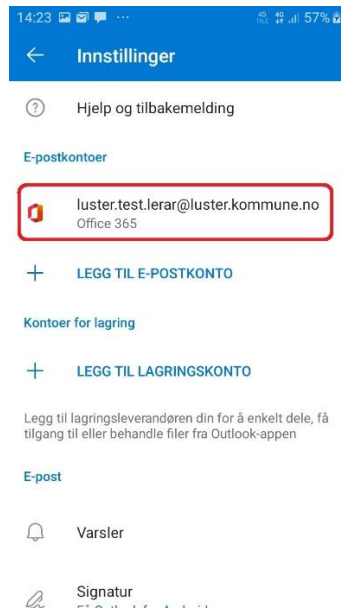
14:23 ··· 57%

Innstillinger

Hjelp og tilbakemelding

E-postkontoer

luster.test.lerar@luster.kommune.no
Office 365

LEGG TIL E-POSTKONTO

Kontoer for lagring

LEGG TIL LAGRINGSKONTO

Legg til lagringsleverandøren din for å enkelt dele, få tilgang til eller behandle filer fra Outlook-appen

E-post

Varsler

Signatur
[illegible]